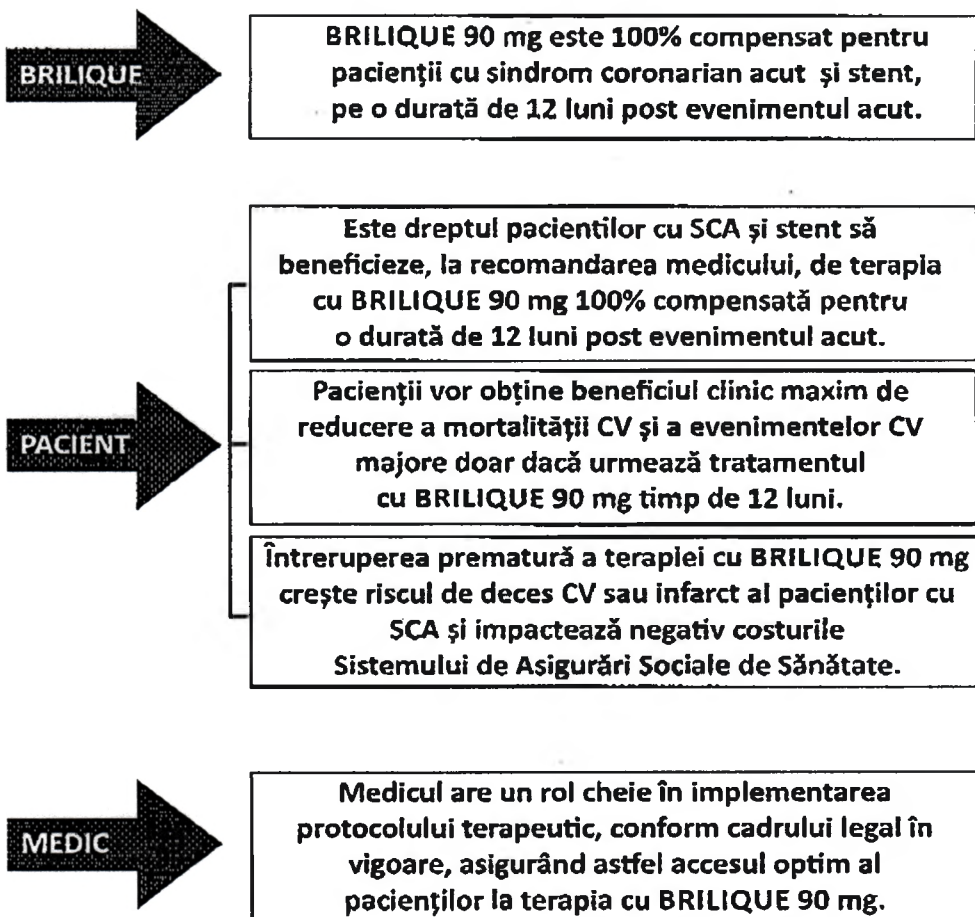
BRILIQUE

BRILIQUE 90 mg este 100% compensat pentru pacienţii cu sindrom coronarian acut şi stent, pe o durată de 12 luni post evenimentul acut.

PACIENT

Este dreptul pacientilor cu SCA şi stent să beneficieze, la recomandarea medicului, de terapia cu BRILIQUE 90 mg 100% compensată pentru o durată de 12 luni post evenimentul acut.

Pacienţii vor obţine beneficiul clinic maxim de reducere a mortalităţii CV şi a evenimentelor CV majore doar dacă urmează tratamentul cu BRILIQUE 90 mg timp de 12 luni.

Întreruperea prematură a terapiei cu BRILIQUE 90 mg creşte riscul de deces CV sau infarct al pacienţilor cu SCA şi impactează negativ costurile Sistemului de Asigurări Sociale de Sănătate.

MEDIC

Medicul are un rol cheie în implementarea protocolului terapeutic, conform cadrului legal în vigoare, asigurând astfel accesul optim al pacienţilor la terapia cu BRILIQUE 90 mg.